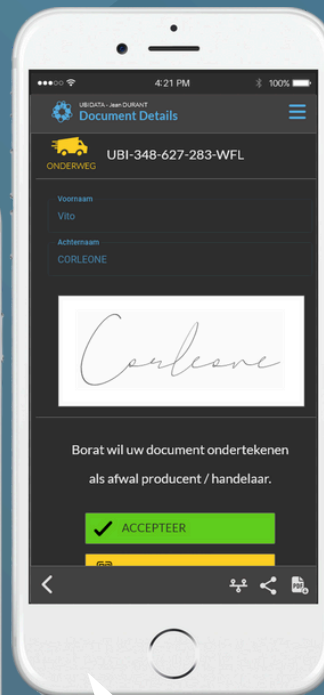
4:21 PM
100%

UBIDATA - Jean DURANT
Document Details

ONDERWEG
UBI-348-627-283-WFL

Voornaam
Vito

Achternaam
CORLEONE

Corleone

Borat wil uw document ondertekenen als afwal producent / handelaar.

ACCEPTEER